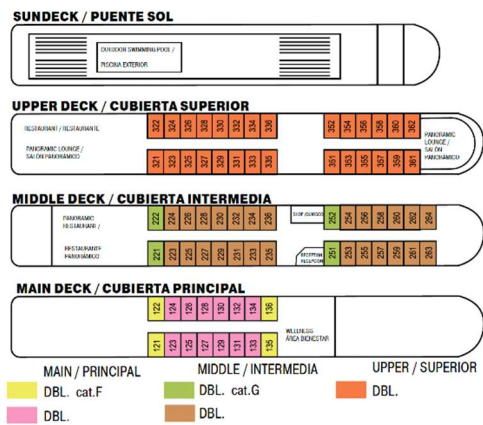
SUNDECK / PUENTE SOL

OUTDOOR SWIMMING POOL / PISCINA EXTERIOR

UPPER DECK / CUBIERTA SUPERIOR

RESTAURANT / RESTAURANTE

PANORAMIC LOUNGE / SALÓN PANORÁMICO

322 324 326 328 330 332 334 336

321 323 325 327 329 331 333 335

352 354 356 358 360 362

351 353 355 357 359 361

PANORAMIC LOUNGE / SALÓN PANORÁMICO

MIDDLE DECK / CUBIERTA INTERMEDIA

PANORAMIC RESTAURANT /

RESTAURANTE PANORÁMICO

222 224 226 228 230 232 234 236

221 223 225 227 229 231 233 235

SHOP / BOUTIQUE

RECEPTION / RECEPCIÓN

252 254 256 258 260 262 264

251 253 255 257 259 261 263

MAIN DECK / CUBIERTA PRINCIPAL

122 124 126 128 130 132 134 136

121 123 125 127 129 131 133 135

WELLNESS / ÁREA BIENESTAR

MAIN / PRINCIPAL

DBL. cat.F

DBL.

MIDDLE / INTERMEDIA

DBL. cat.G

DBL.

UPPER / SUPERIOR

DBL.